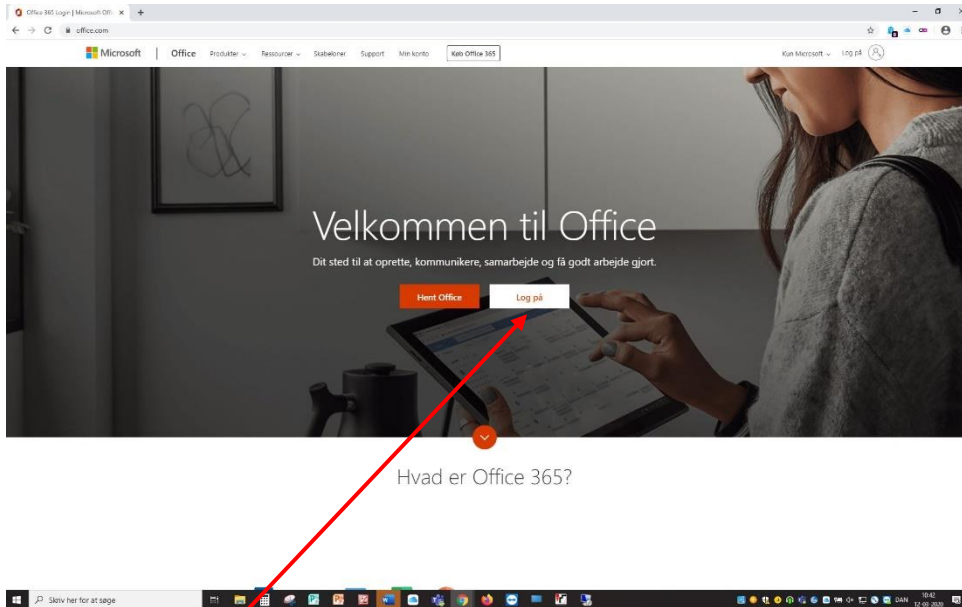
Office 365 Login | Microsoft Offi... ×
office.com

Microsoft | Office Produkter Ressourcer Skabeloner Support Min konto Køb Office 365

Kun Microsoft Log på

Velkommen til Office

Dit sted til at oprette, kommunikere, samarbejde og få godt arbejde gjort.

Hent Office Log på

Hvad er Office 365?

Skriv her for at søge

DAN 10:42 12-03-2020